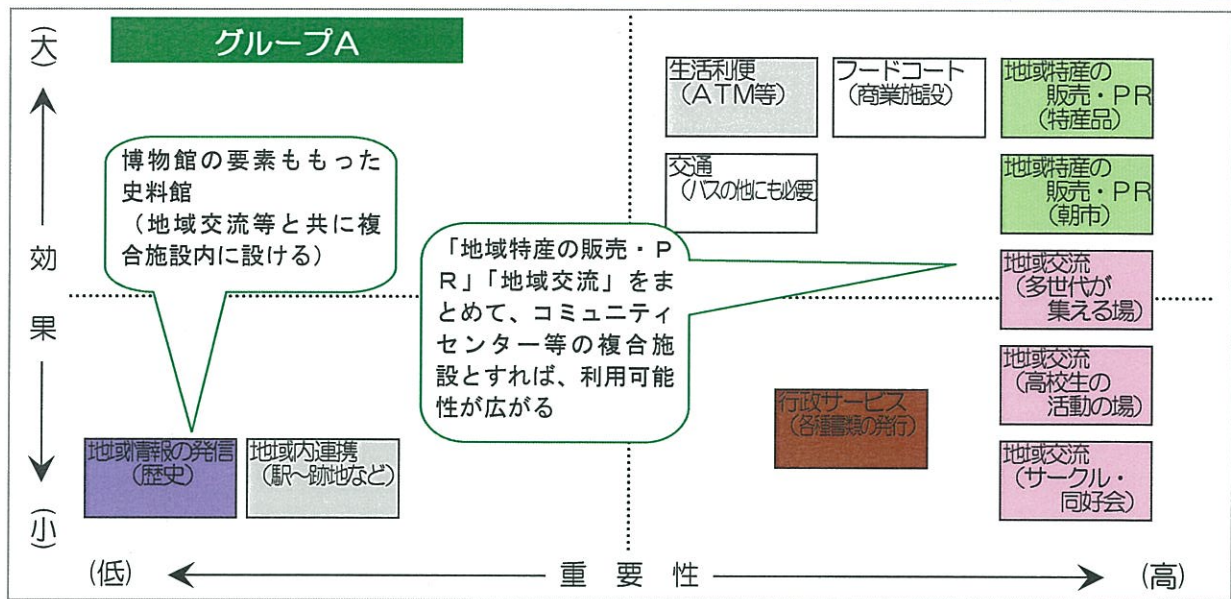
(大)

効

果

(小)

グループA

博物館の要素ももった史料館
（地域交流等と共に複合施設内に設ける）

地域情報の発信
（歴史）

地域内連携
（駅～跡地など）

「地域特産の販売・PR」「地域交流」をまとめて、コミュニティセンター等の複合施設とすれば、利用可能性が広がる

生活利便
（ATM等）

フードコート
（商業施設）

地域特産の
販売・PR
（特産品）

交通
（バスの他にも必要）

地域特産の
販売・PR
（朝市）

地域交流
（多世代が
集える場）

地域交流
（高校生の
活動の場）

行政サービス
（各種書類の発行）

地域交流
（サークル・
同好会）

(低) 重 要 性 (高)